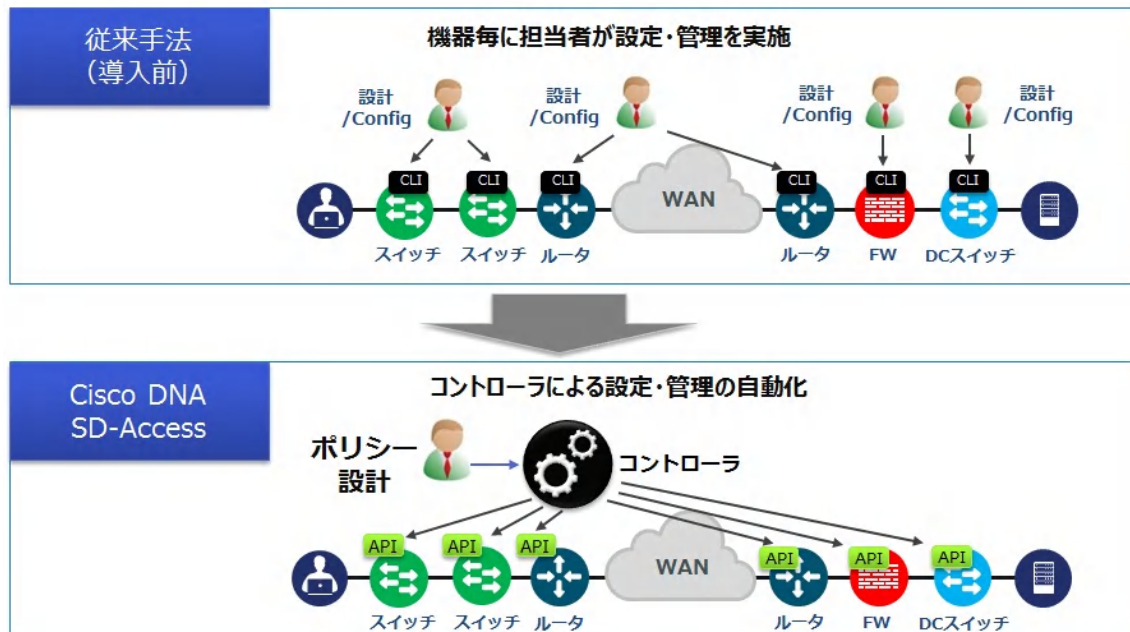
従来手法
（導入前）

機器毎に担当者が設定・管理を実施

設計
/Config

設計
/Config

設計
/Config

設計
/Config

CLI CLI CLI CLI CLI CLI

WAN

スイッチ スイッチ ルータ ルータ FW DCスイッチ

Cisco DNA
SD-Access

コントローラによる設定・管理の自動化

ポリシー
設計

コントローラ

API API API API API API

WAN

スイッチ スイッチ ルータ ルータ FW DCスイッチ